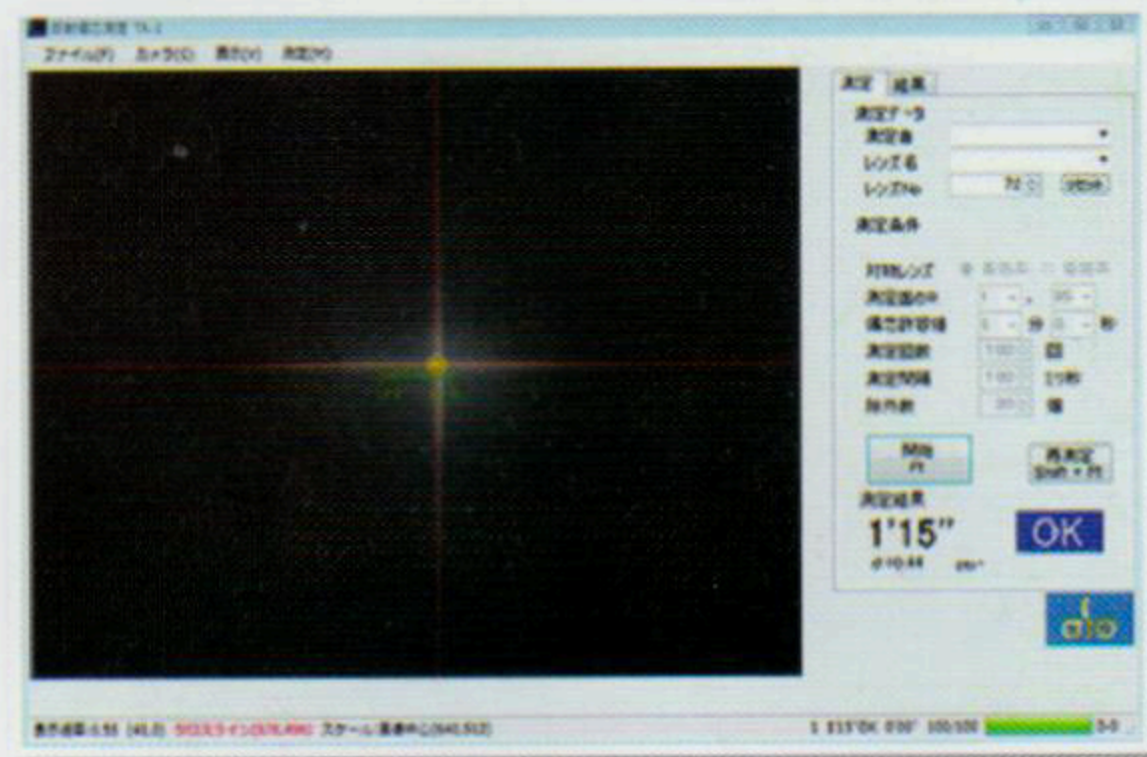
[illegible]

ファイル(F) カメラ(C) 表示(V) 測定(M)

測定 結果

測定データ
測定者
レンズ名
レンズNo 72 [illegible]

測定条件

対物レンズ
測定面の中 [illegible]
偏芯許容値 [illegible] 分 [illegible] 秒
測定回数 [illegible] 回
測定間隔 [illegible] 秒
除外数 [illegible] 個

開始 F1

再測定 Shift + F1

測定結果
1'15"
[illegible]

OK

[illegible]

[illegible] スケール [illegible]

1 1'15" OK 0'00" 100/100 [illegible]